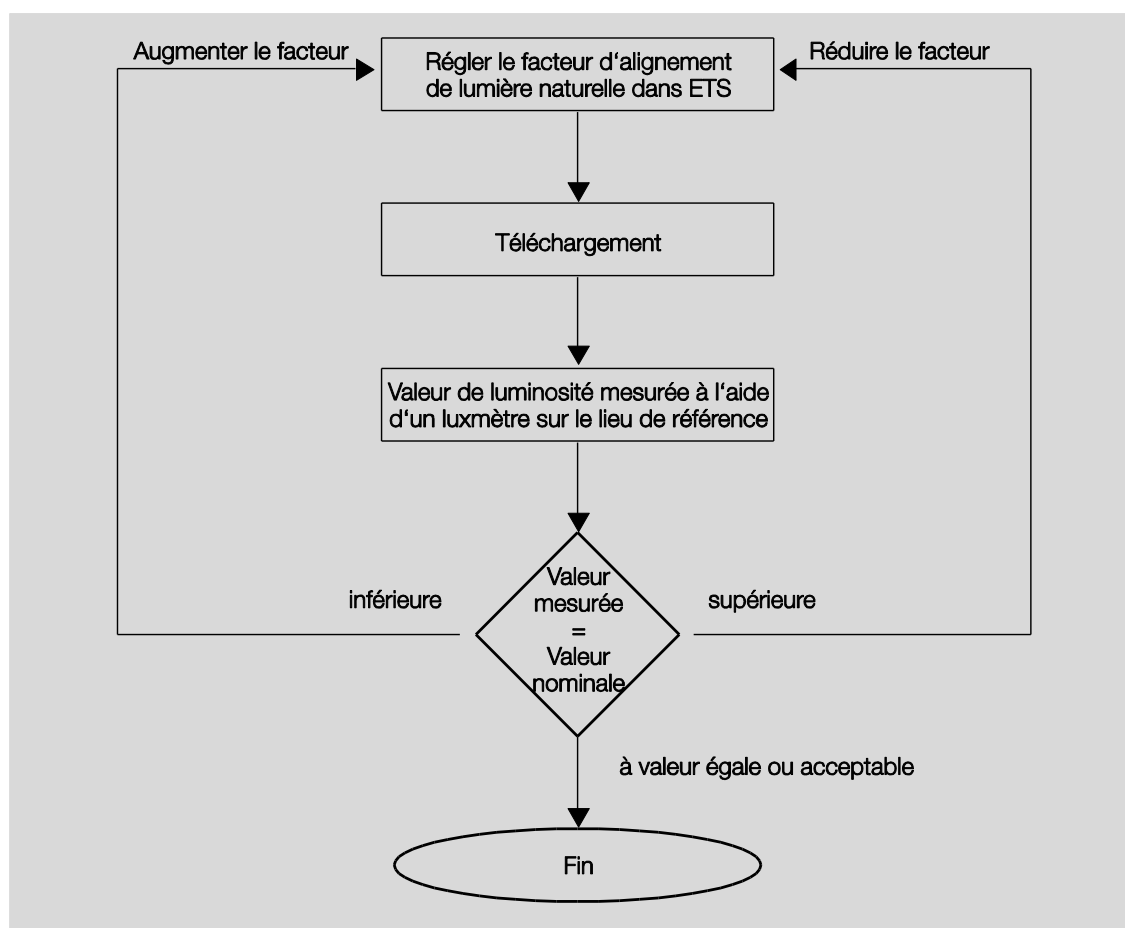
Augmenter le facteur

Régler le facteur d'alignement de lumière naturelle dans ETS

Réduire le facteur

Téléchargement

Valeur de luminosité mesurée à l'aide d'un luxmètre sur le lieu de référence

inférieure

Valeur mesurée = Valeur nominale

supérieure

à valeur égale ou acceptable

Fin